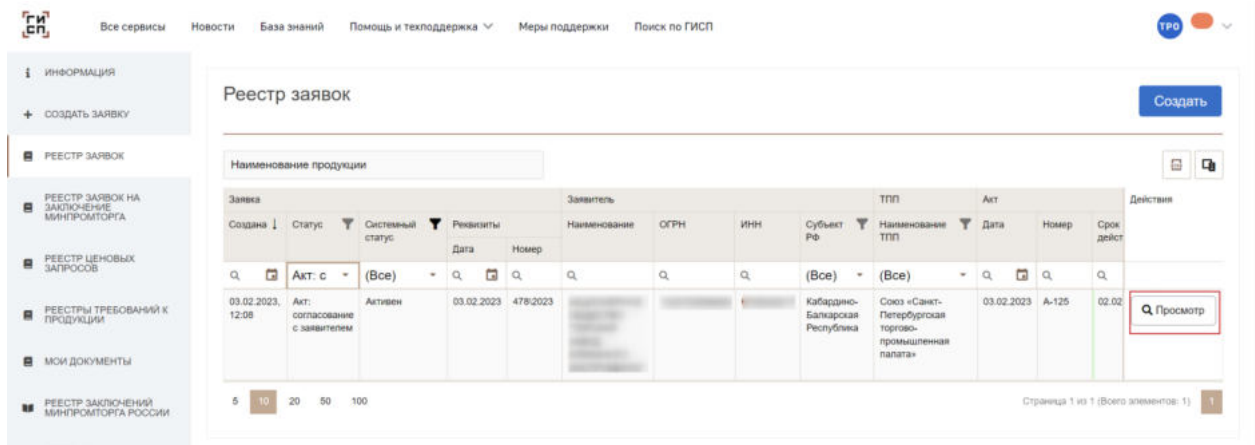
ГИСП

Все сервисы Новости База знаний Помощь и техподдержка Меры поддержки Поиск по ГИСП

ТРО

ИНФОРМАЦИЯ
СОЗДАТЬ ЗАЯВКУ
РЕЕСТР ЗАЯВОК
РЕЕСТР ЗАЯВОК НА ЗАКЛЮЧЕНИЕ МИНПРОМТОРГА
РЕЕСТР ЦЕНОВЫХ ЗАПРОСОВ
РЕЕСТРЫ ТРЕБОВАНИЙ К ПРОДУКЦИИ
МОИ ДОКУМЕНТЫ
РЕЕСТР ЗАКЛЮЧЕНИЙ МИНПРОМТОРГА РОССИИ

Реестр заявок

Создать

Наименование продукции

| Заявка | | | | | Заявитель | | | | ТПП | Акт | | | Действия |
|---|---|---|---|---|---|---|---|---|---|---|---|---|---|
| Создана | Статус | Системный статус | Реквизиты Дата | Номер | Наименование | ОГРН | ИНН | Субъект РФ | Наименование ТПП | Дата | Номер | Срок дейст | |
| | Акт: с | (Все) | | | | | | (Все) | (Все) | | | | |
| 03.02.2023, 12:08 | Акт: согласование с заявителем | Активен | 03.02.2023 | 478\2023 | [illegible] | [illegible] | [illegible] | Кабардино-Балкарская Республика | Союз «Санкт-Петербургская торгово-промышленная палата» | 03.02.2023 | А-125 | 02.02 | Просмотр |

5 10 20 50 100

Страница 1 из 1 (Всего элементов: 1) 1